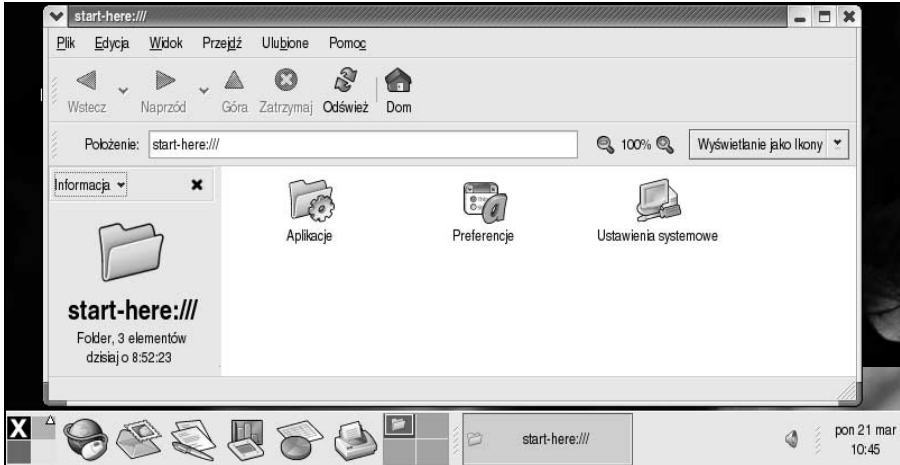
start-here:///

Plik Edycja Widok Przejdź Ulubione Pomoc

Wstecz Naprzód Góra Zatrzymaj Odśwież Dom

Położenie: start-here:///

100%

Wyświetlanie jako Ikony

Informacja

start-here:///
Folder, 3 elementów
dzisiaj o 8:52:23

Aplikacje

Preferencje

Ustawienia systemowe

start-here:///

pon 21 mar
10:45